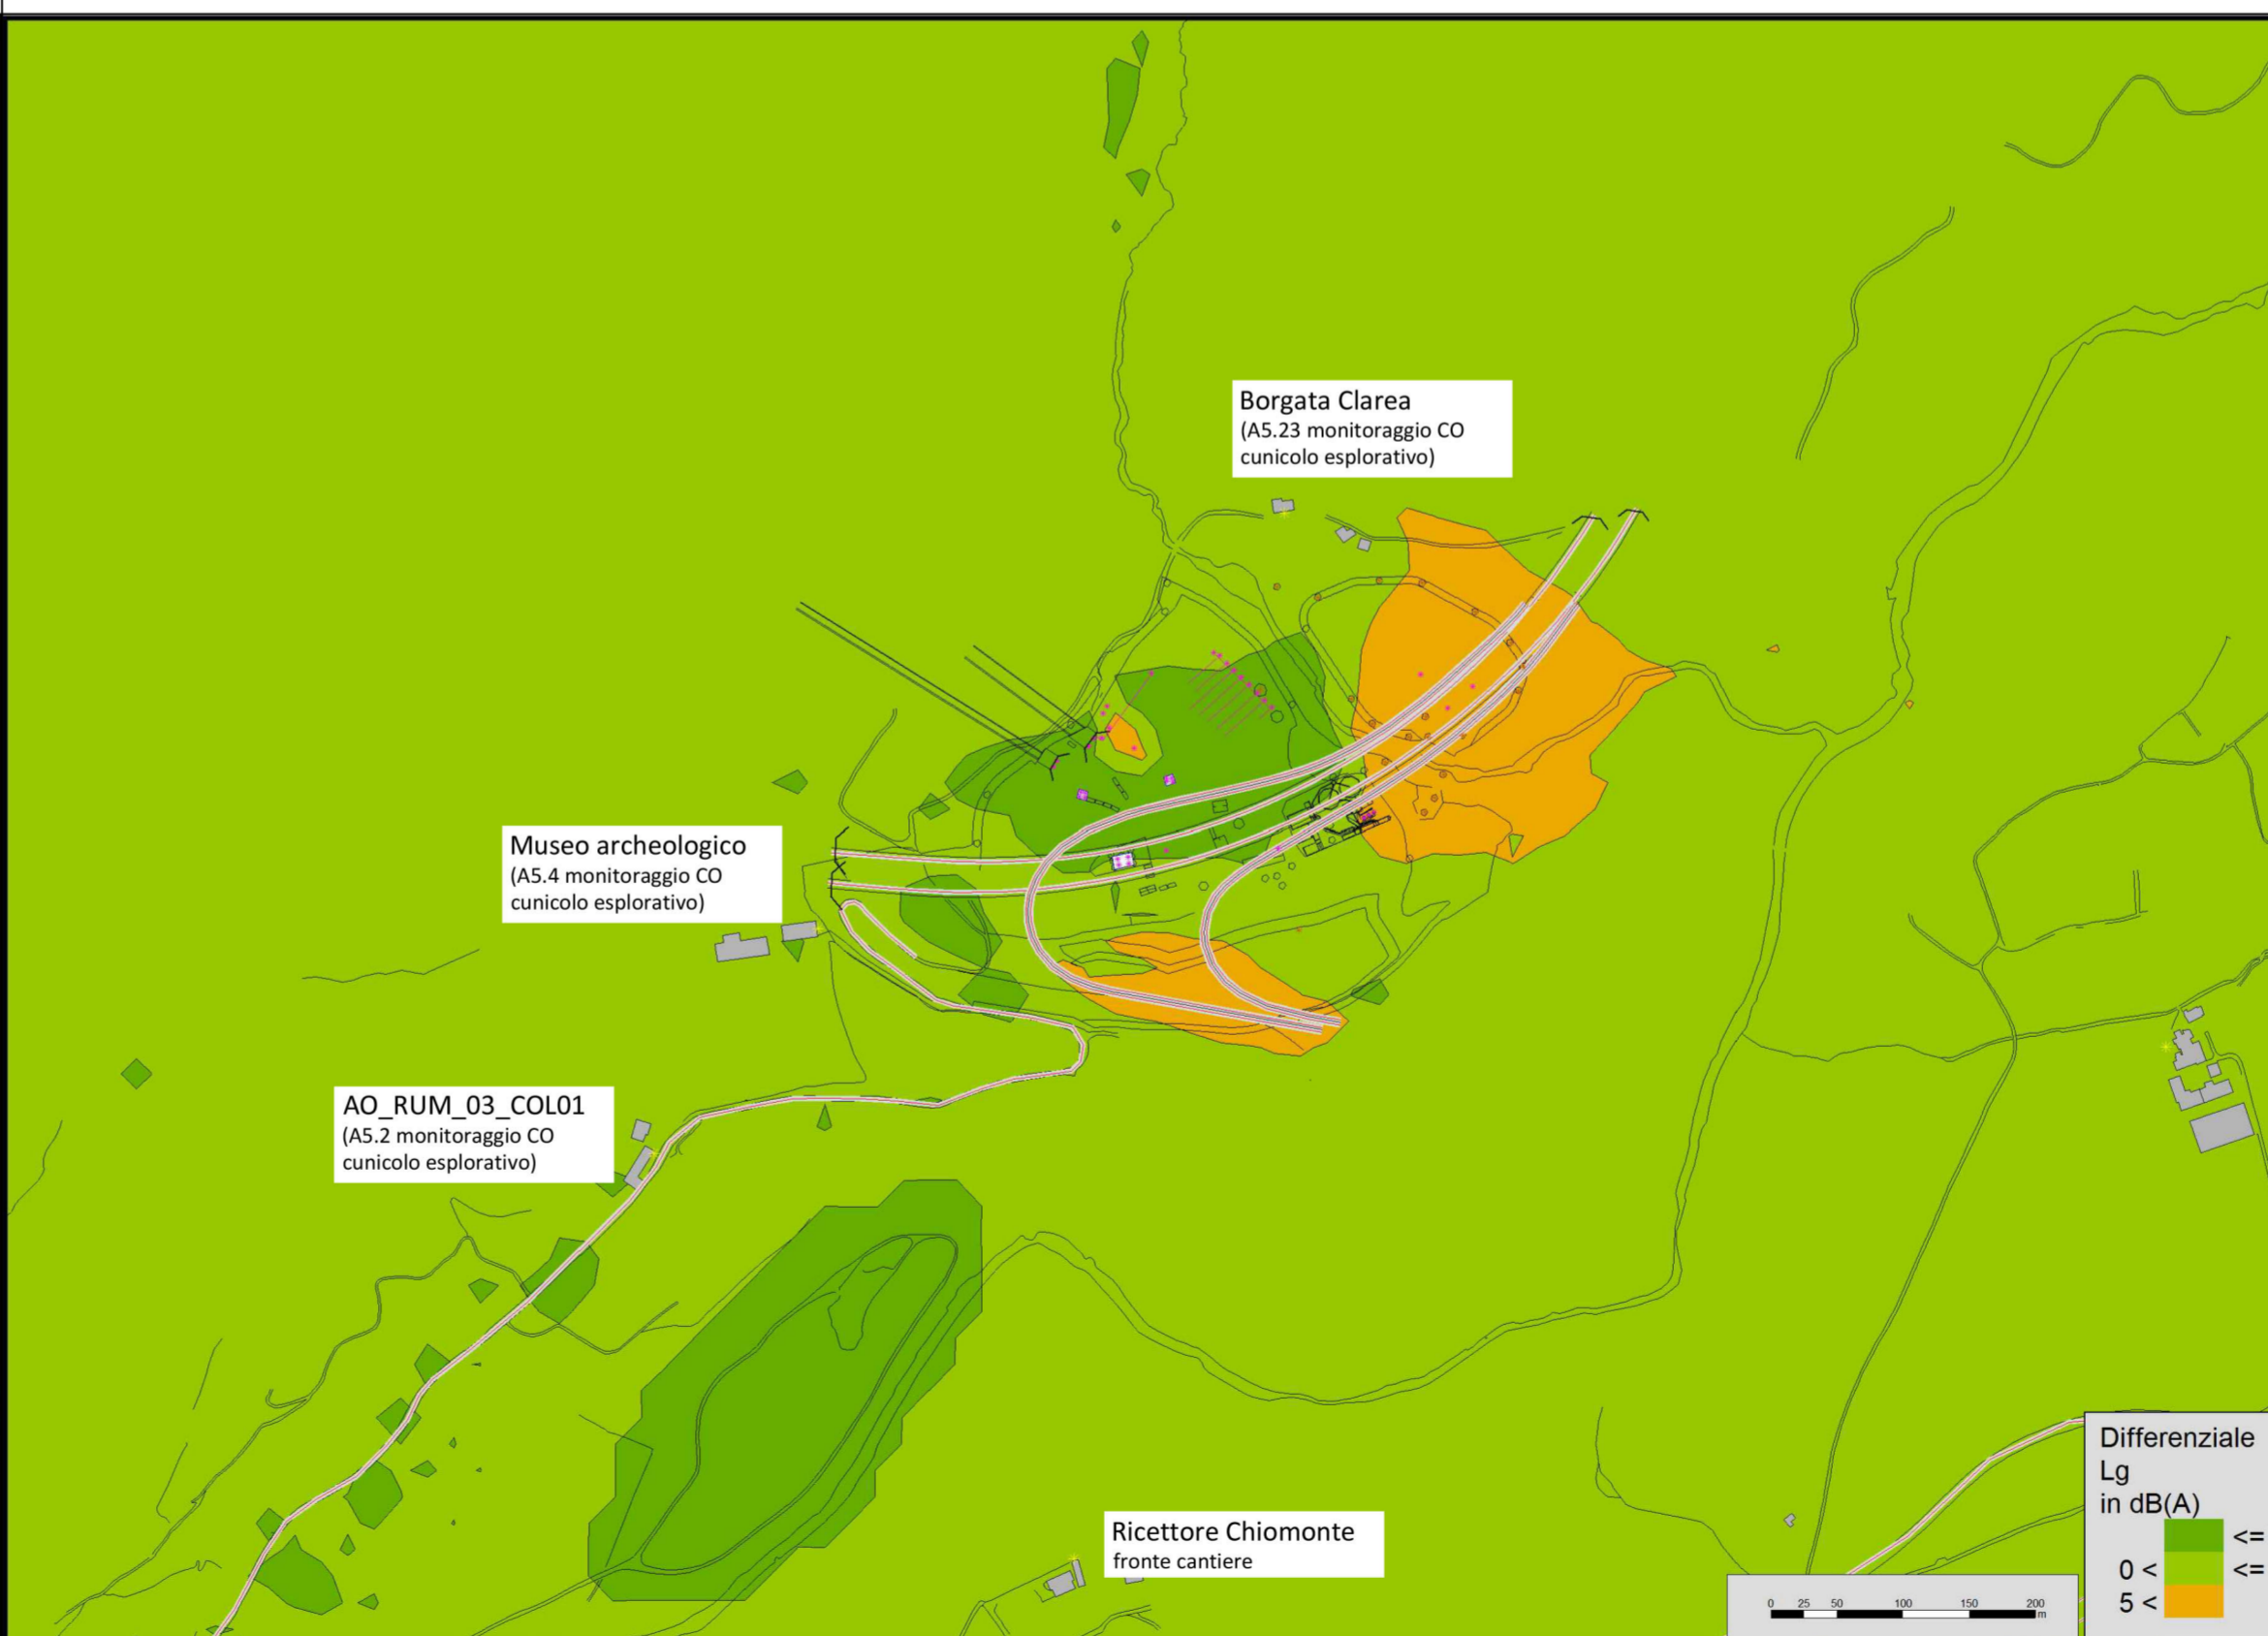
Borgata Clarea
(A5.23 monitoraggio CO cunicolo esplorativo)

Museo archeologico
(A5.4 monitoraggio CO cunicolo esplorativo)

AO_RUM_03_COL01
(A5.2 monitoraggio CO cunicolo esplorativo)

Ricettore Chiomonte
fronte cantiere

0 25 50 100 150 200 m

Differenziale
Lg
in dB(A)
<=
0 < <=
5 <